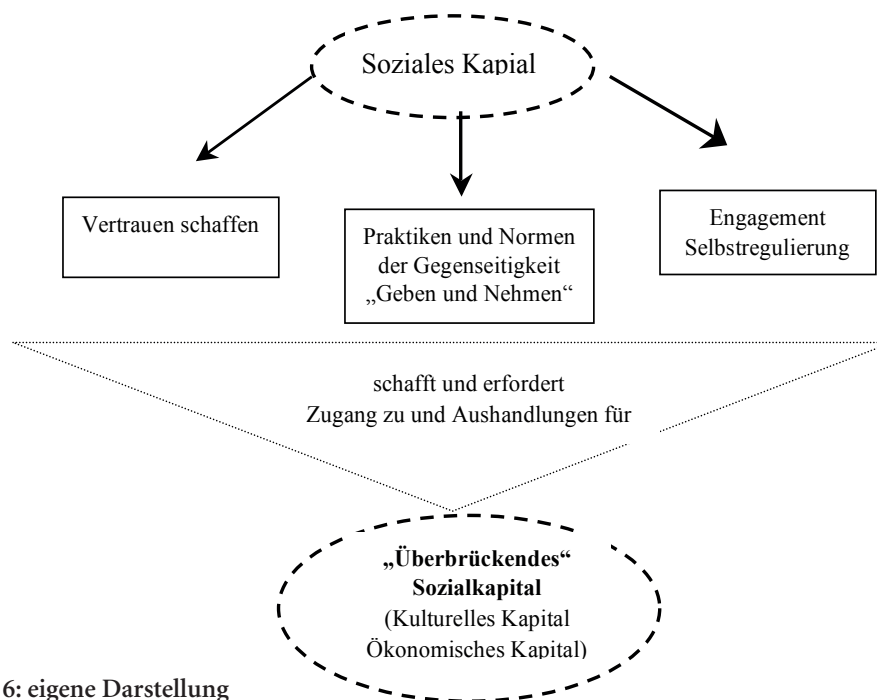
Soziales Kapial

Vertrauen schaffen

Praktiken und Normen der Gegenseitigkeit „Geben und Nehmen“

Engagement Selbstregulierung

schafft und erfordert Zugang zu und Aushandlungen für

„Überbrückendes“ Sozialkapital (Kulturelles Kapital Ökonomisches Kapital)

6: eigene Darstellung